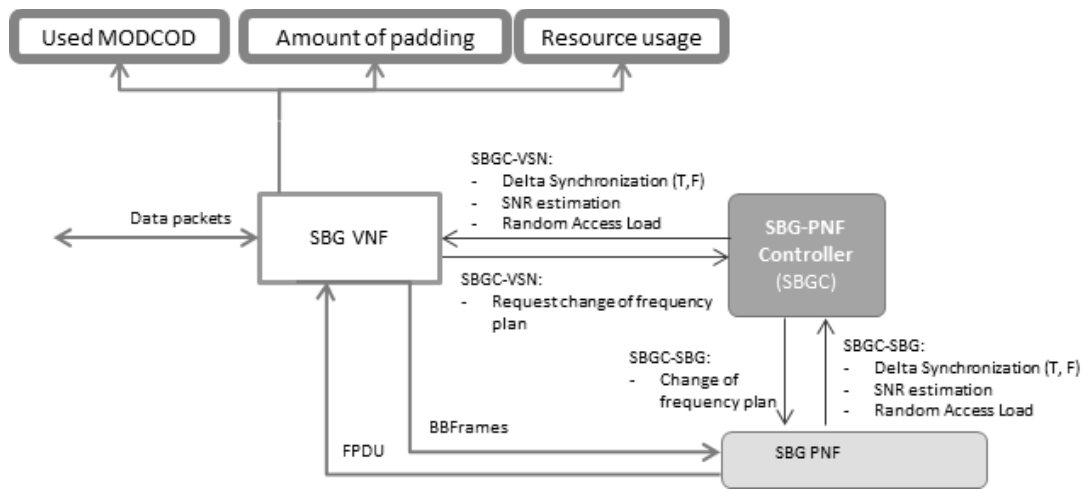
Used MODCOD

Amount of padding

Resource usage

SBGC-VSN:
- Delta Synchronization (T,F)
- SNR estimation
- Random Access Load

Data packets

SBG VNF

SBG-PNF Controller (SBGC)

SBGC-VSN:
- Request change of frequency plan

SBGC-SBG:
- Change of frequency plan

SBGC-SBG:
- Delta Synchronization (T, F)
- SNR estimation
- Random Access Load

BBFrames

FPDU

SBG PNF